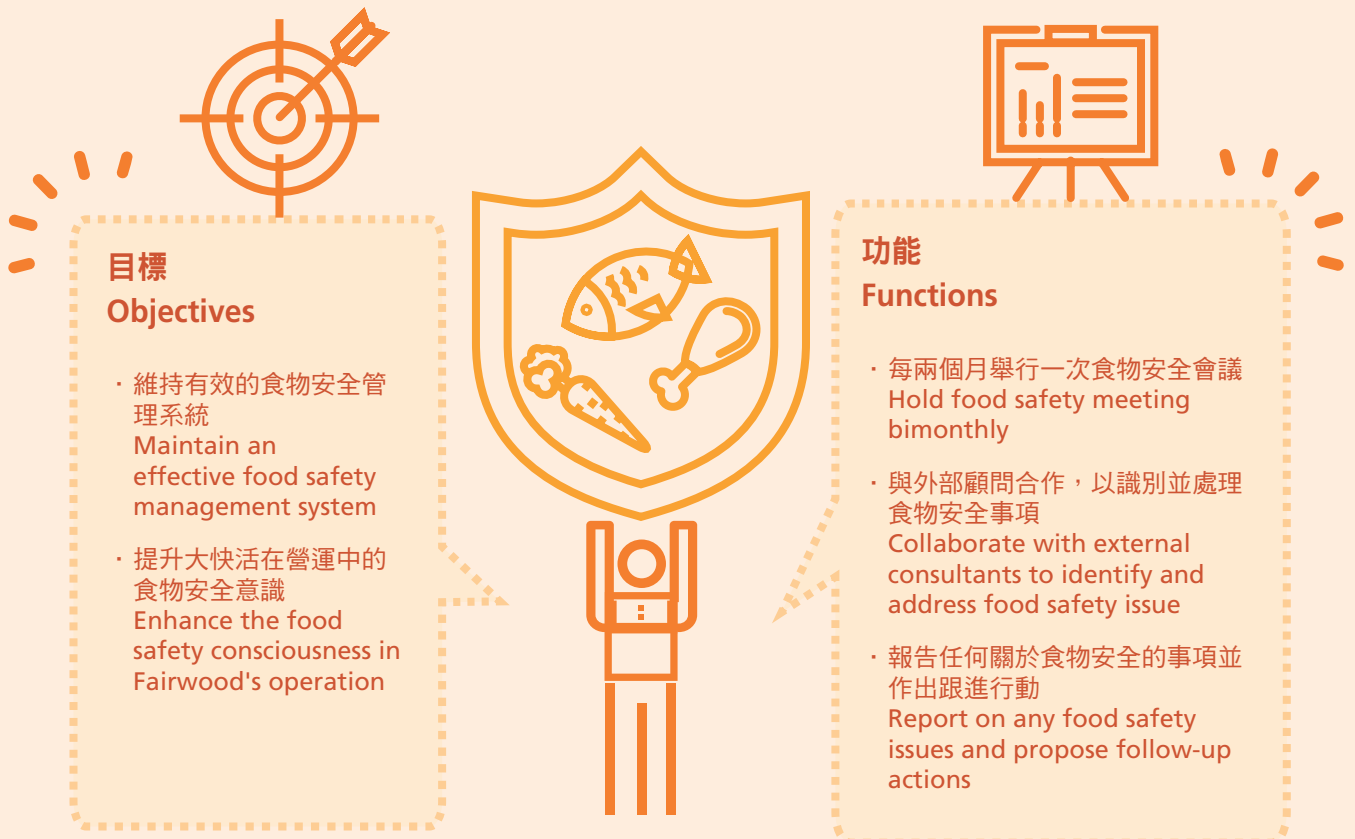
目標
Objectives

· 維持有效的食物安全管理系統
Maintain an effective food safety management system

· 提升大快活在營運中的食物安全意識
Enhance the food safety consciousness in Fairwood's operation

功能
Functions

· 每兩個月舉行一次食物安全會議
Hold food safety meeting bimonthly

· 與外部顧問合作，以識別並處理食物安全事項
Collaborate with external consultants to identify and address food safety issue

· 報告任何關於食物安全的事項並作出跟進行動
Report on any food safety issues and propose follow-up actions